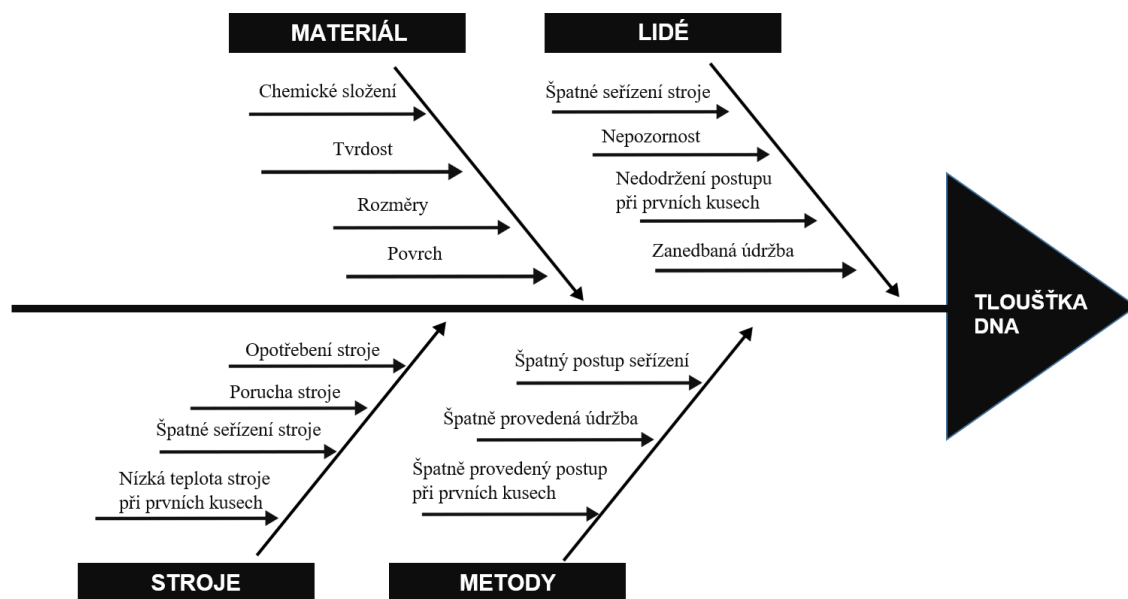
MATERIÁL

Chemické složení

Tvrdost

Rozměry

Povrch

LIDÉ

Špatné seřízení stroje

Nepozornost

Nedodržení postupu při prvních kusech

Zanedbaná údržba

TLOUŠŤKA DNA

Opotřebení stroje

Porucha stroje

Špatné seřízení stroje

Nízká teplota stroje při prvních kusech

STROJE

Špatný postup seřízení

Špatně provedená údržba

Špatně provedený postup při prvních kusech

METODY